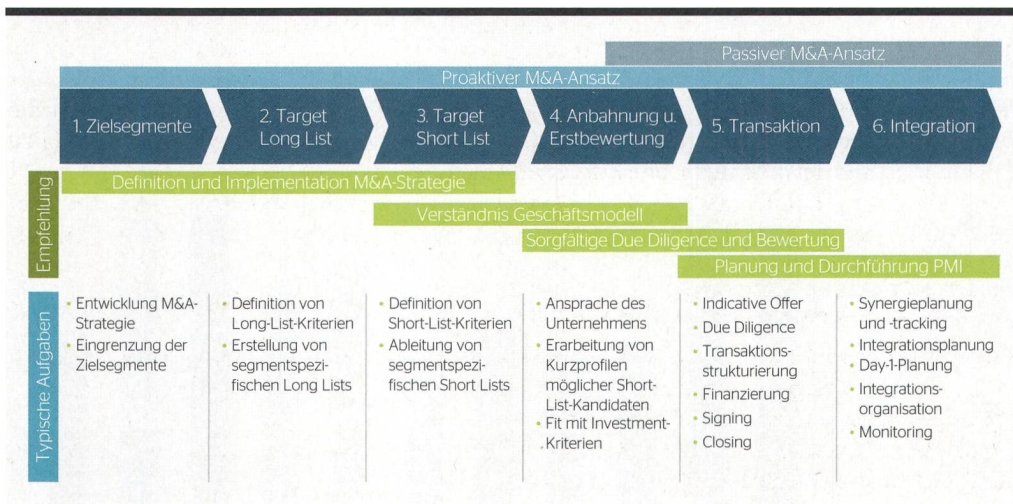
Passiver M&A-Ansatz

Proaktiver M&A-Ansatz

1. Zielsegmente

2. Target Long List

3. Target Short List

4. Anbahnung u. Erstbewertung

5. Transaktion

6. Integration

Empfehlung

Definition und Implementation M&A-Strategie

Verständnis Geschäftsmodell

Sorgfältige Due Diligence und Bewertung

Planung und Durchführung PMI

Typische Aufgaben

- Entwicklung M&A-Strategie
- Eingrenzung der Zielsegmente

- Definition von Long-List-Kriterien
- Erstellung von segmentspezifischen Long Lists

- Definition von Short-List-Kriterien
- Ableitung von segmentspezifischen Short Lists

- Ansprache des Unternehmens
- Erarbeitung von Kurzprofilen möglicher Short-List-Kandidaten
- Fit mit Investment-Kriterien

- Indicative Offer
- Due Diligence
- Transaktionsstrukturierung
- Finanzierung
- Signing
- Closing

- Synergieplanung und -tracking
- Integrationsplanung
- Day-1-Planung
- Integrationsorganisation
- Monitoring